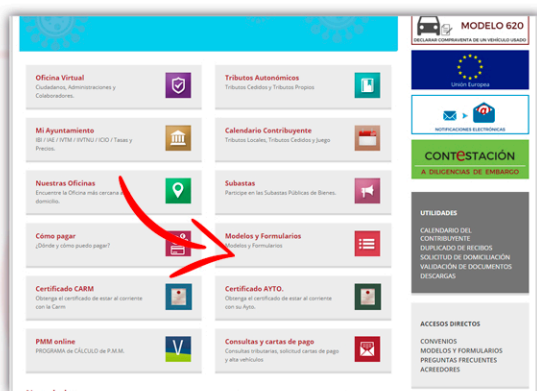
Oficina Virtual
Ciudadanos, Administraciones y Colaboradores.

Tributos Autonómicos
Tributos Cedidos y Tributos Propios

MODELO 620
DECLARAR COMPRAVENTA DE UN VEHÍCULO USADO

Unión Europea

NOTIFICACIONES ELECTRÓNICAS

Mi Ayuntamiento
IBI / IAE / IVTM / IIVTNU / ICIO / Tasas y Precios

Calendario Contribuyente
Tributos Locales, Tributos Cedidos y Juego

CONTESTACIÓN
A DILIGENCIAS DE EMBARGO

Nuestras Oficinas
Encuentre la Oficina más cercana a su domicilio.

Subastas
Participe en las Subastas Públicas de Bienes.

UTILIDADES
CALENDARIO DEL CONTRIBUYENTE
DUPLICADO DE RECIBOS
SOLICITUD DE DOMICILIACIÓN
VALIDACIÓN DE DOCUMENTOS
DESCARGAS

Cómo pagar
¿Dónde y cómo puedo pagar?

Modelos y Formularios
Modelos y Formularios

Certificado CARM
Obtenga el certificado de estar al corriente con la Carm

Certificado AYTO.
Obtenga el certificado de estar al corriente con su Ayto.

ACCESOS DIRECTOS
CONVENIOS
MODELOS Y FORMULARIOS
PREGUNTAS FRECUENTES
ACREEDORES

PMM online
PROGRAMA de CÁLCULO de P.M.M.

Consultas y cartas de pago
Consultas tributarias, solicitud cartas de pago y alta vehículos